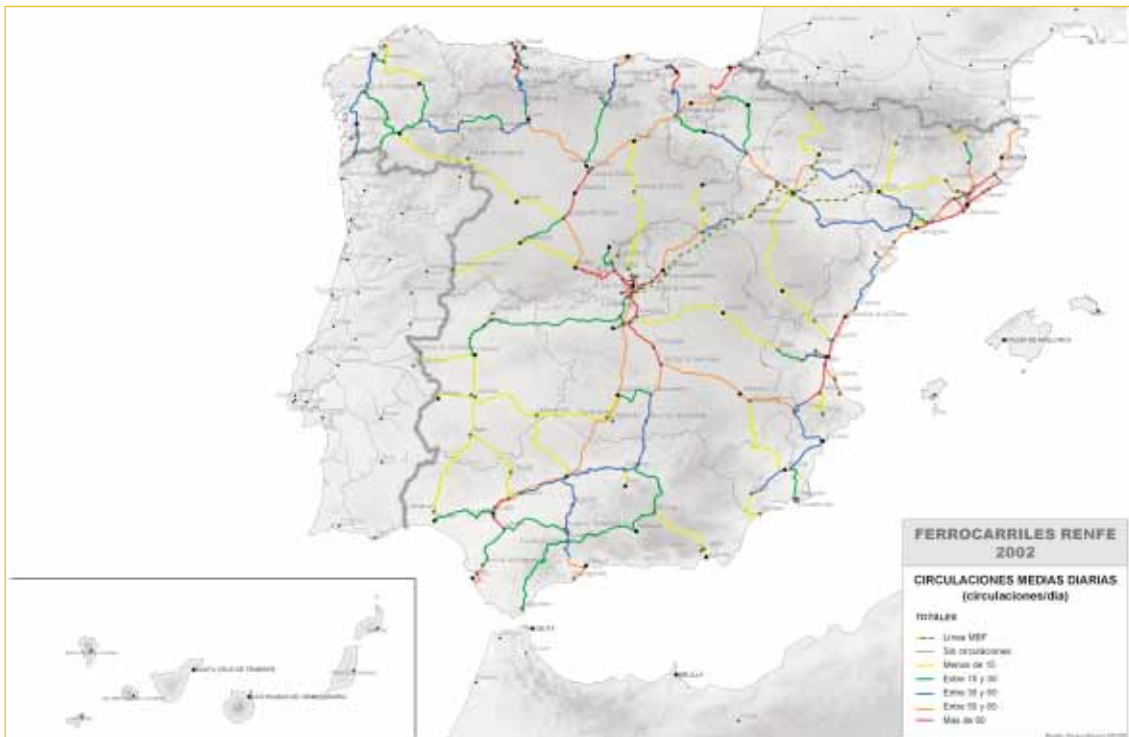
FERROCARRILES RENFE
2002

CIRCULACIONES MEDIAS DIARIAS
(circulaciones/día)

TOTALES

Línea MEF
Sin circulaciones
Menos de 15
Entre 15 y 30
Entre 30 y 60
Entre 60 y 85
Más de 85

PALMA DE MALLORCA
SANTA CRUZ DE TENERIFE
LAS PALMAS DE GRAN CANARIA
CEUTA
MELILLA